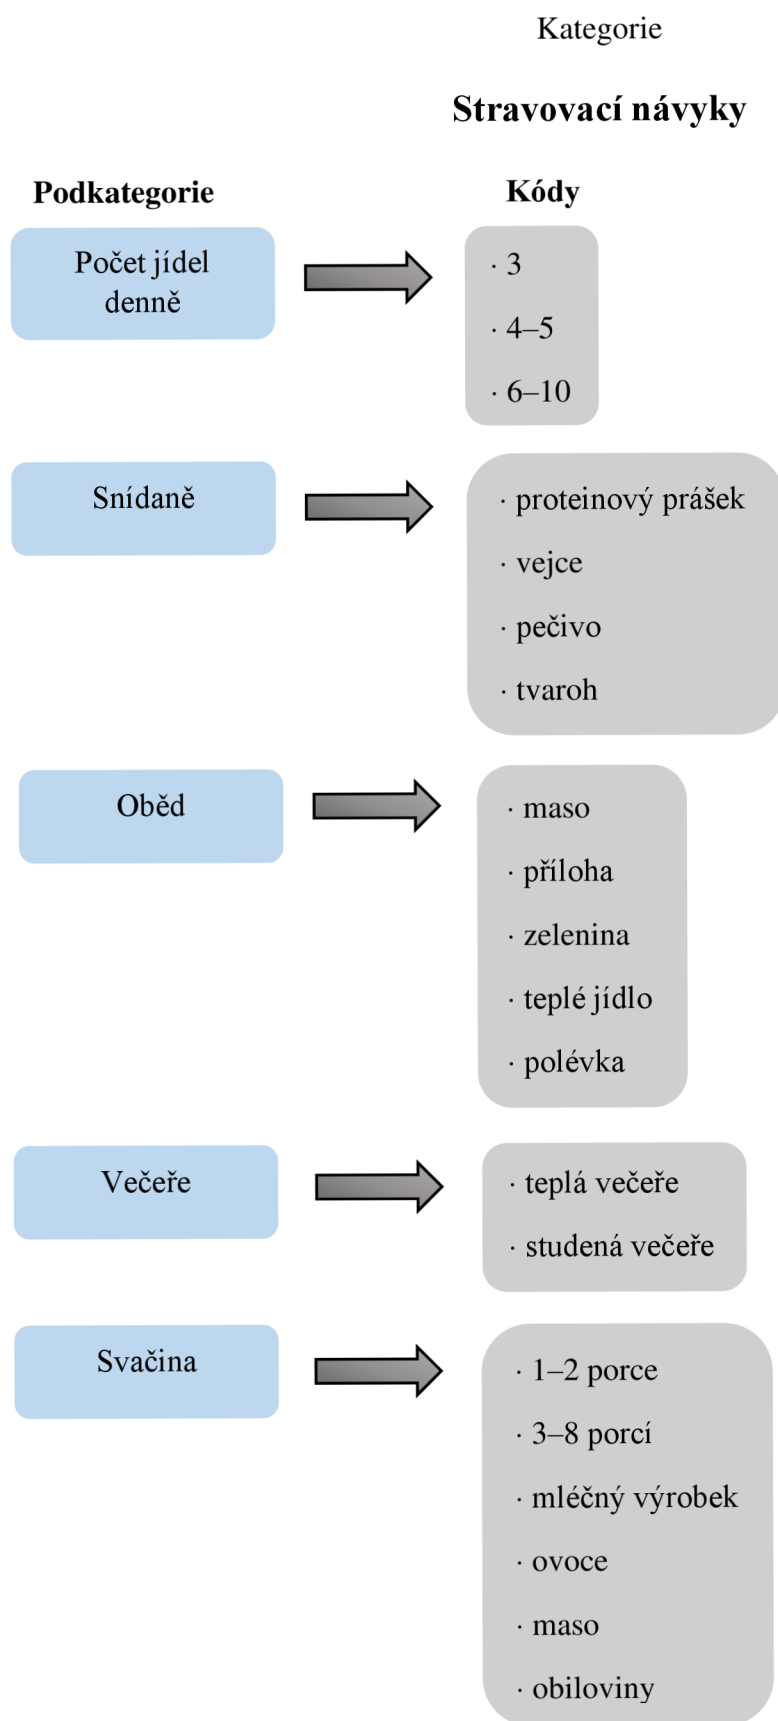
Kategorie

Stravovací návyky

Podkategorie

Kódy

Počet jídel denně

· 3

· 4–5

· 6–10

Snídaně

· proteinový prášek

· vejce

· pečivo

· tvaroh

Oběd

· maso

· příloha

· zelenina

· teplé jídlo

· polévka

Večeře

· teplá večeře

· studená večeře

Svačina

· 1–2 porce

· 3–8 porcí

· mléčný výrobek

· ovoce

· maso

· obiloviny